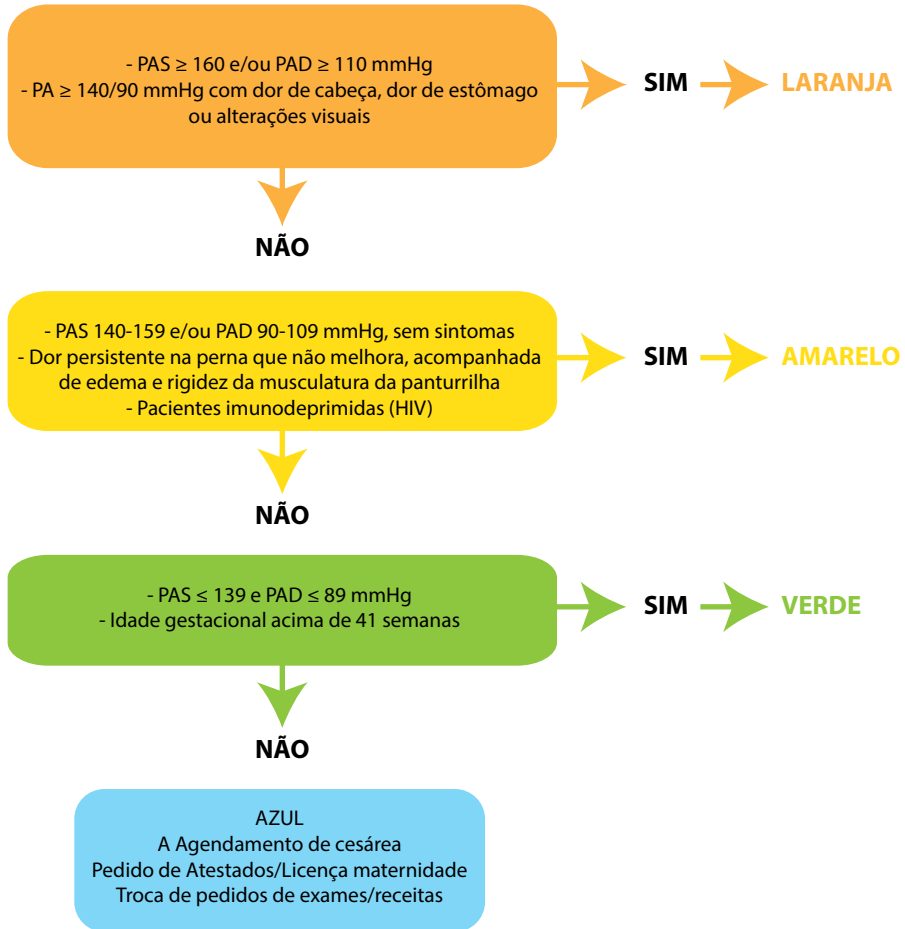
- PAS ≥ 160 e/ou PAD ≥ 110 mmHg
- PA ≥ 140/90 mmHg com dor de cabeça, dor de estômago ou alterações visuais

SIM

LARANJA

NÃO

- PAS 140-159 e/ou PAD 90-109 mmHg, sem sintomas
- Dor persistente na perna que não melhora, acompanhada de edema e rigidez da musculatura da panturrilha
- Pacientes imunodeprimidas (HIV)

SIM

AMARELO

NÃO

- PAS ≤ 139 e PAD ≤ 89 mmHg
- Idade gestacional acima de 41 semanas

SIM

VERDE

NÃO

AZUL
A Agendamento de cesárea
Pedido de Atestados/Licença maternidade
Troca de pedidos de exames/receitas